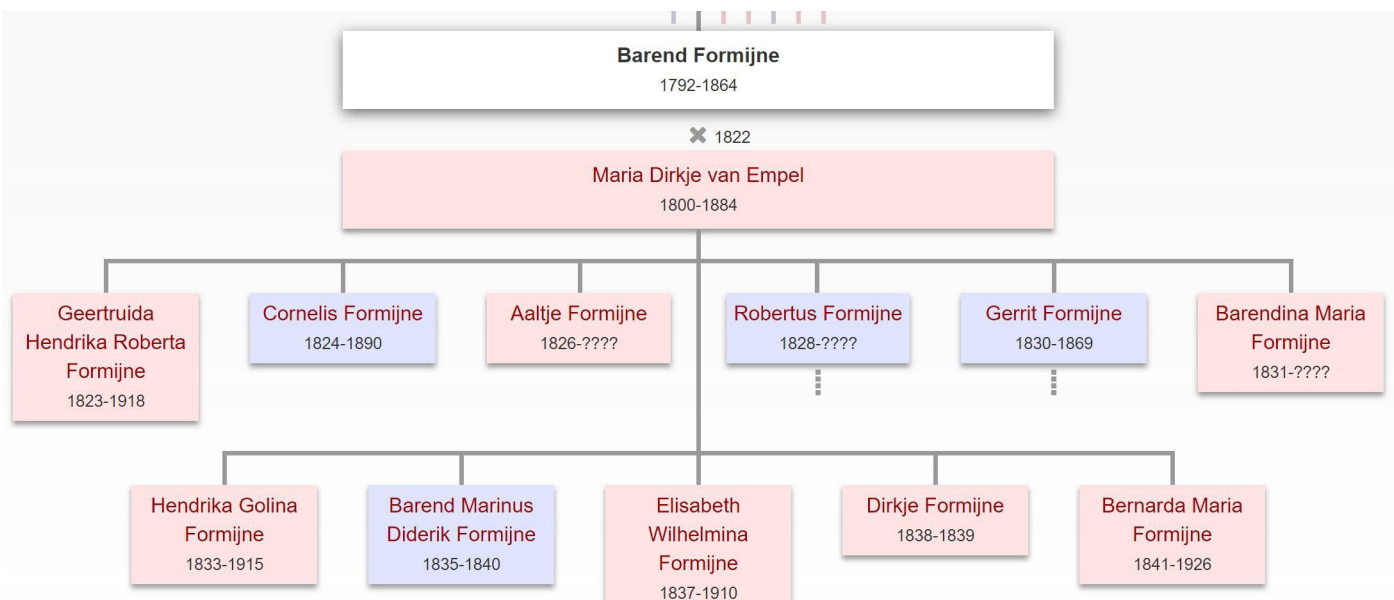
Barend Formijne
1792-1864

1822

Maria Dirkje van Empel
1800-1884

Geertruida Hendrika Roberta Formijne
1823-1918

Cornelis Formijne
1824-1890

Aaltje Formijne
1826-????

Robertus Formijne
1828-????

Gerrit Formijne
1830-1869

Barendina Maria Formijne
1831-????

Hendrika Golina Formijne
1833-1915

Barend Marinus Diderik Formijne
1835-1840

Elisabeth Wilhelmina Formijne
1837-1910

Dirkje Formijne
1838-1839

Bernarda Maria Formijne
1841-1926